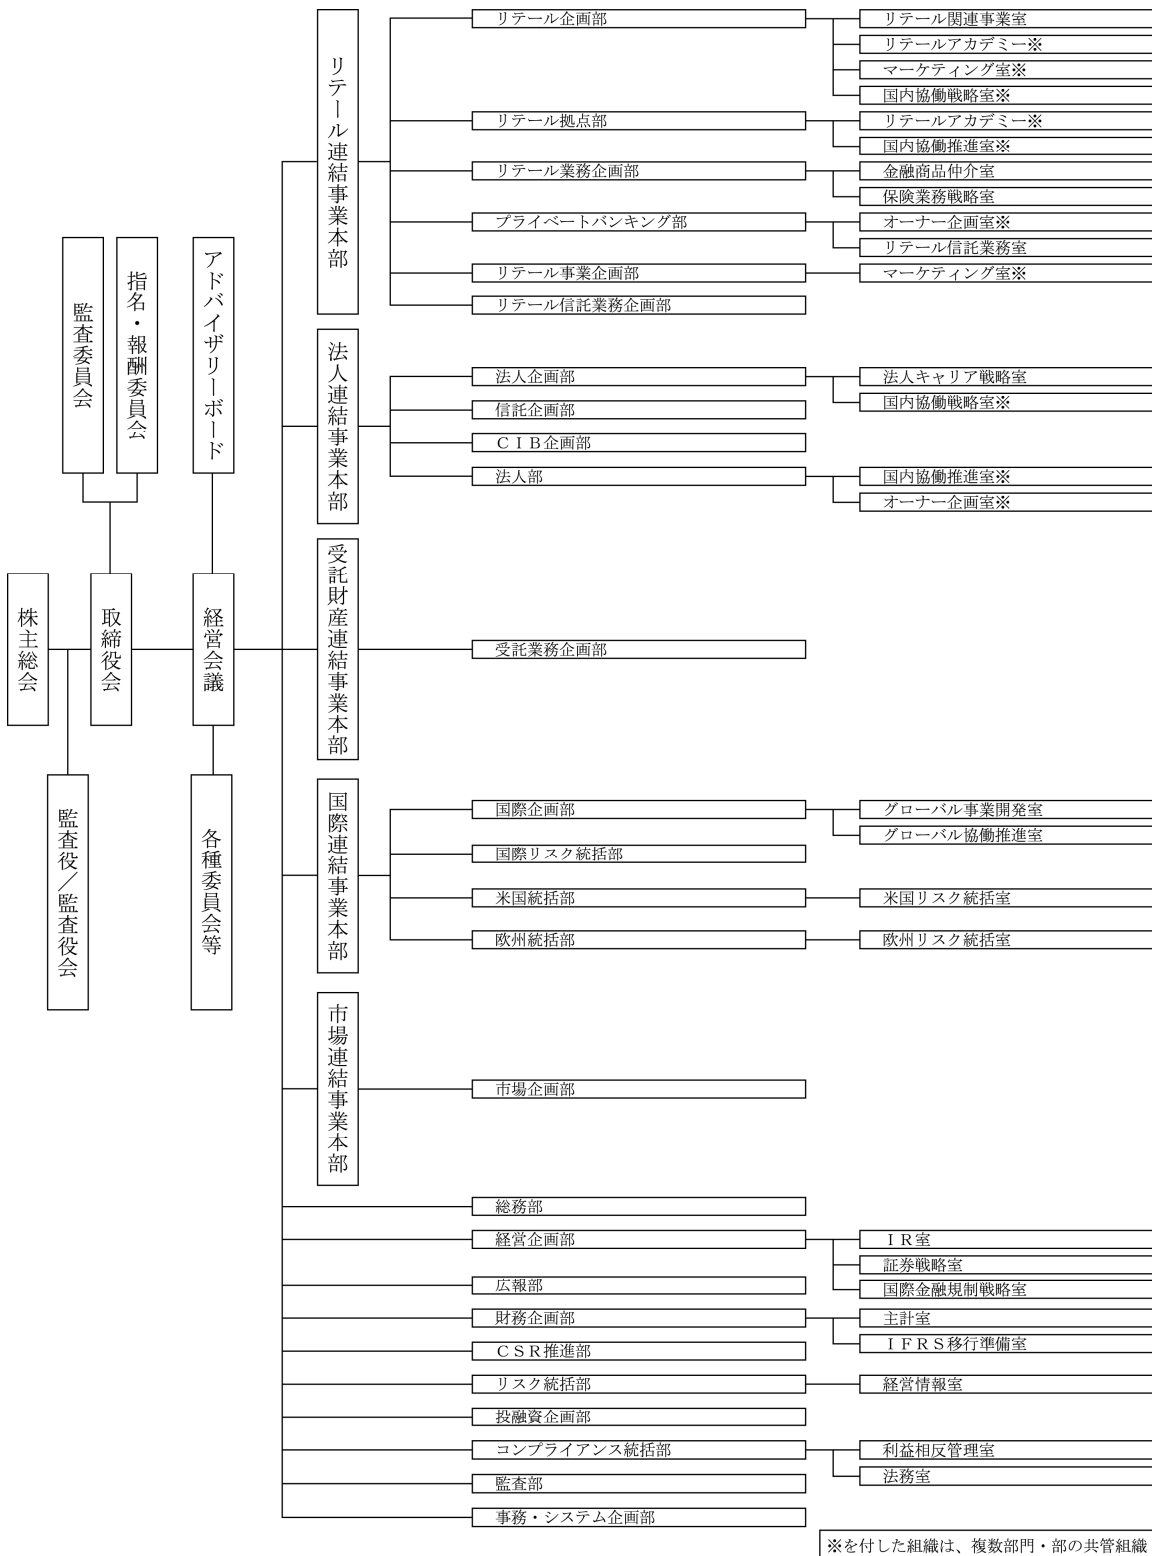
監査委員会

指名・報酬委員会

アドバイザリーボード

株主総会

取締役会

経営会議

監査役／監査役会

各種委員会等

リテール連結事業本部

リテール企画部
リテール関連事業室
リテールアカデミー※
マーケティング室※
国内協働戦略室※

リテール拠点部
リテールアカデミー※
国内協働推進室※

リテール業務企画部
金融商品仲介室
保険業務戦略室

プライベートバンキング部
オーナー企画室※
リテール信託業務室

リテール事業企画部
マーケティング室※

リテール信託業務企画部

法人連結事業本部

法人企画部
法人キャリア戦略室
国内協働戦略室※

信託企画部

ＣＩＢ企画部

法人部
国内協働推進室※
オーナー企画室※

受託財産連結事業本部

受託業務企画部

国際連結事業本部

国際企画部
グローバル事業開発室
グローバル協働推進室

国際リスク統括部

米国統括部
米国リスク統括室

欧州統括部
欧州リスク統括室

市場連結事業本部

市場企画部

総務部

経営企画部
ＩＲ室
証券戦略室
国際金融規制戦略室

広報部

財務企画部
主計室
ＩＦＲＳ移行準備室

ＣＳＲ推進部

リスク統括部
経営情報室

投融資企画部

コンプライアンス統括部
利益相反管理室
法務室

監査部

事務・システム企画部

※を付した組織は、複数部門・部の共管組織